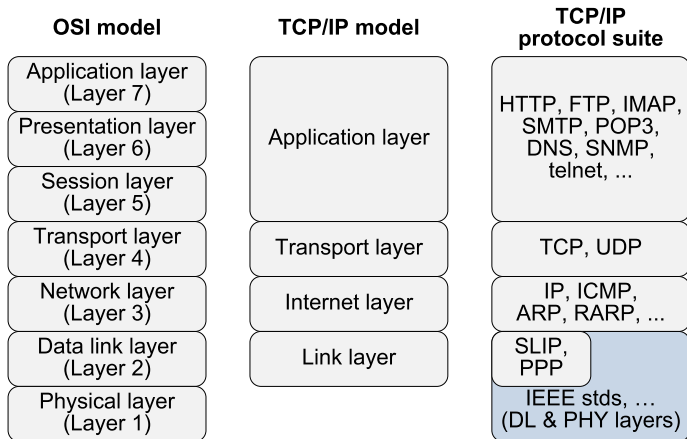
OSI model

Application layer (Layer 7)

Presentation layer (Layer 6)

Session layer (Layer 5)

Transport layer (Layer 4)

Network layer (Layer 3)

Data link layer (Layer 2)

Physical layer (Layer 1)

TCP/IP model

Application layer

Transport layer

Internet layer

Link layer

TCP/IP protocol suite

HTTP, FTP, IMAP, SMTP, POP3, DNS, SNMP, telnet, ...

TCP, UDP

IP, ICMP, ARP, RARP, ...

SLIP, PPP

IEEE stds, ... (DL & PHY layers)